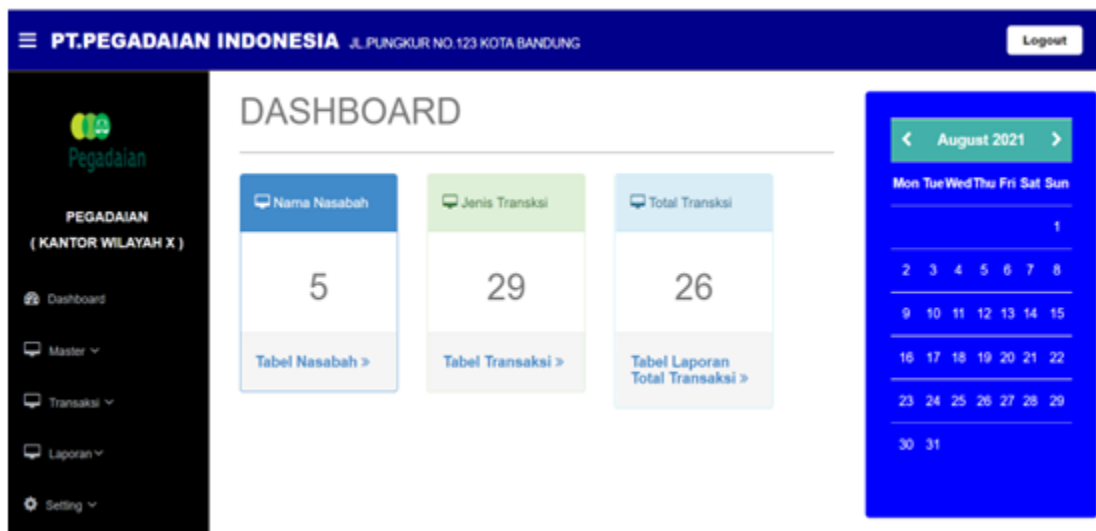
≡ PT.PEGADAIAN INDONESIA JL.PUNGKUR NO.123 KOTA BANDUNG

Logout

Pegadaian

PEGADAIAN
( KANTOR WILAYAH X )

Dashboard

Master

Transaksi

Laporan

Setting

DASHBOARD

Nama Nasabah

5

Tabel Nasabah »

Jenis Transksi

29

Tabel Transaksi »

Total Transksi

26

Tabel Laporan Total Transaksi »

August 2021

| Mon | Tue | Wed | Thu | Fri | Sat | Sun |
|---|---|---|---|---|---|---|
| | | | | | | 1 |
| 2 | 3 | 4 | 5 | 6 | 7 | 8 |
| 9 | 10 | 11 | 12 | 13 | 14 | 15 |
| 16 | 17 | 18 | 19 | 20 | 21 | 22 |
| 23 | 24 | 25 | 26 | 27 | 28 | 29 |
| 30 | 31 | | | | | |